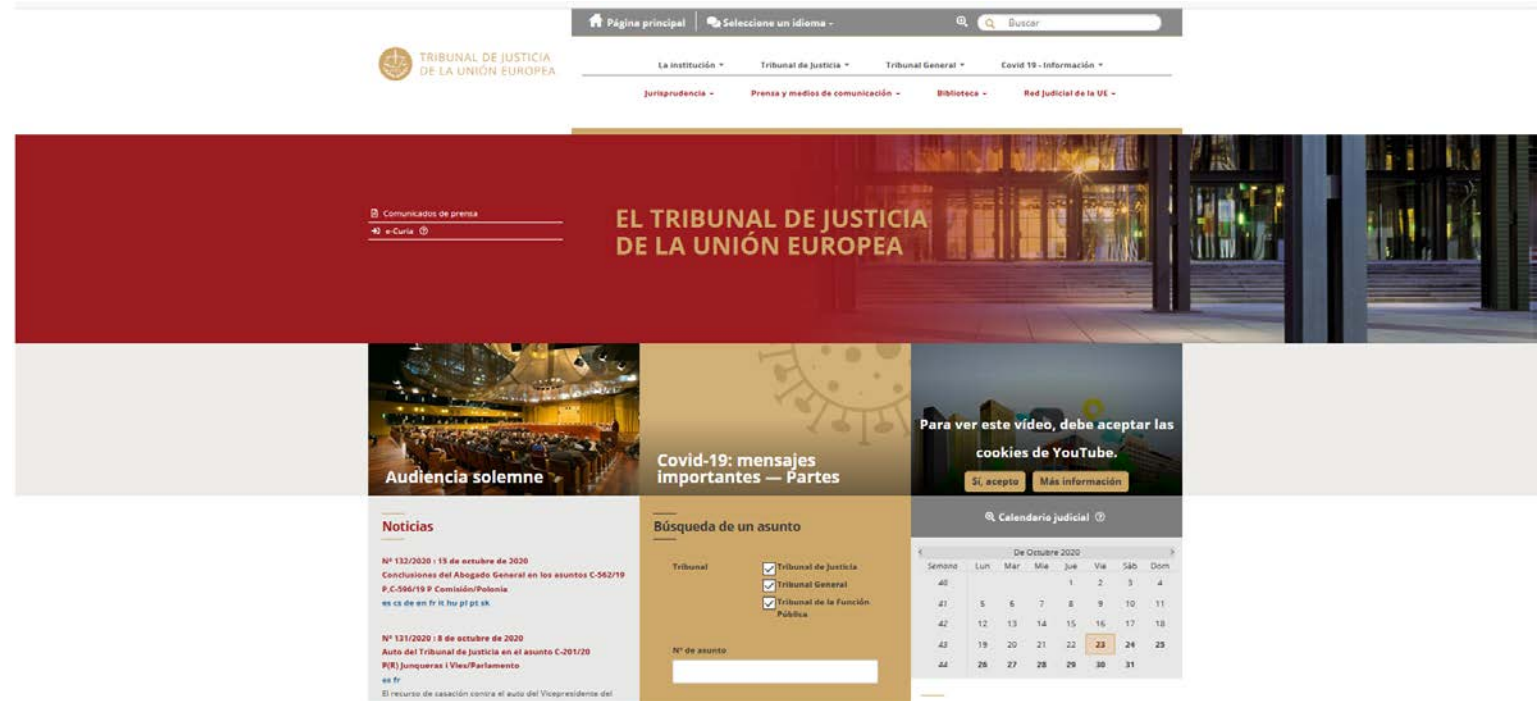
Página principal | Seleccione un idioma - Buscar

TRIBUNAL DE JUSTICIA DE LA UNIÓN EUROPEA

La institución - Tribunal de Justicia - Tribunal General - Covid 19 - Información -

Jurisprudencia - Prensa y medios de comunicación - Biblioteca - Red Judicial de la UE -

Comunicados de prensa
e-Curia

EL TRIBUNAL DE JUSTICIA DE LA UNIÓN EUROPEA

Audiencia solemne

Covid-19: mensajes importantes — Partes

Para ver este vídeo, debe aceptar las cookies de YouTube.

Sí, acepto Más información

Noticias

Nº 132/2020 : 15 de octubre de 2020
Conclusiones del Abogado General en los asuntos C-562/19 P,C-596/19 P Comisión/Polonia
es cs de en fr it hu pl pt sk

Nº 131/2020 : 8 de octubre de 2020
Auto del Tribunal de Justicia en el asunto C-201/20 P(R) Junqueras i Vies/Parlamento
es fr
El recurso de casación contra el auto del Vicepresidente del

Búsqueda de un asunto

Tribunal
Tribunal de Justicia
Tribunal General
Tribunal de la Función Pública

Nº de asunto

Calendario judicial

De Octubre 2020

| Semana | Lun | Mar | Mie | Jue | Vie | Sáb | Dom |
|---|---|---|---|---|---|---|---|
| 40 | | | | 1 | 2 | 3 | 4 |
| 41 | 5 | 6 | 7 | 8 | 9 | 10 | 11 |
| 42 | 12 | 13 | 14 | 15 | 16 | 17 | 18 |
| 43 | 19 | 20 | 21 | 22 | 23 | 24 | 25 |
| 44 | 26 | 27 | 28 | 29 | 30 | 31 | |